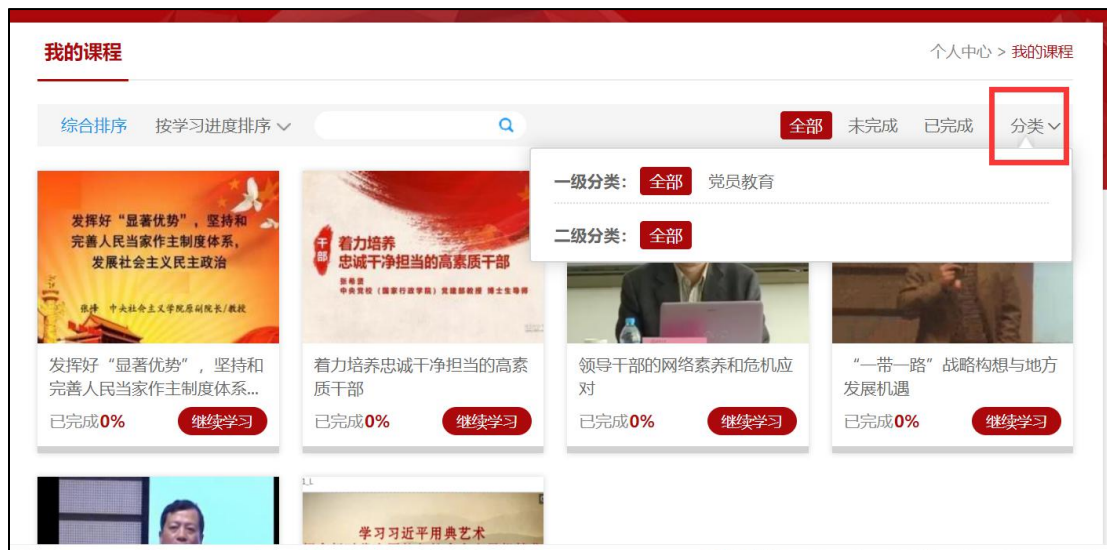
我的课程

个人中心 > 我的课程

综合排序　按学习进度排序

全部　未完成　已完成　分类

一级分类：全部　党员教育

二级分类：全部

发挥好“显著优势”，坚持和完善人民当家作主制度体系，发展社会主义民主政治

张峰　中央社会主义学院原副院长/教授

发挥好“显著优势”，坚持和完善人民当家作主制度体系...

已完成0%　继续学习

干部

着力培养忠诚干净担当的高素质干部

张希贤　中央党校（国家行政学院）党建部教授　博士生导师

着力培养忠诚干净担当的高素质干部

已完成0%　继续学习

领导干部的网络素养和危机应对

已完成0%　继续学习

“一带一路”战略构想与地方发展机遇

已完成0%　继续学习

学习习近平用典艺术